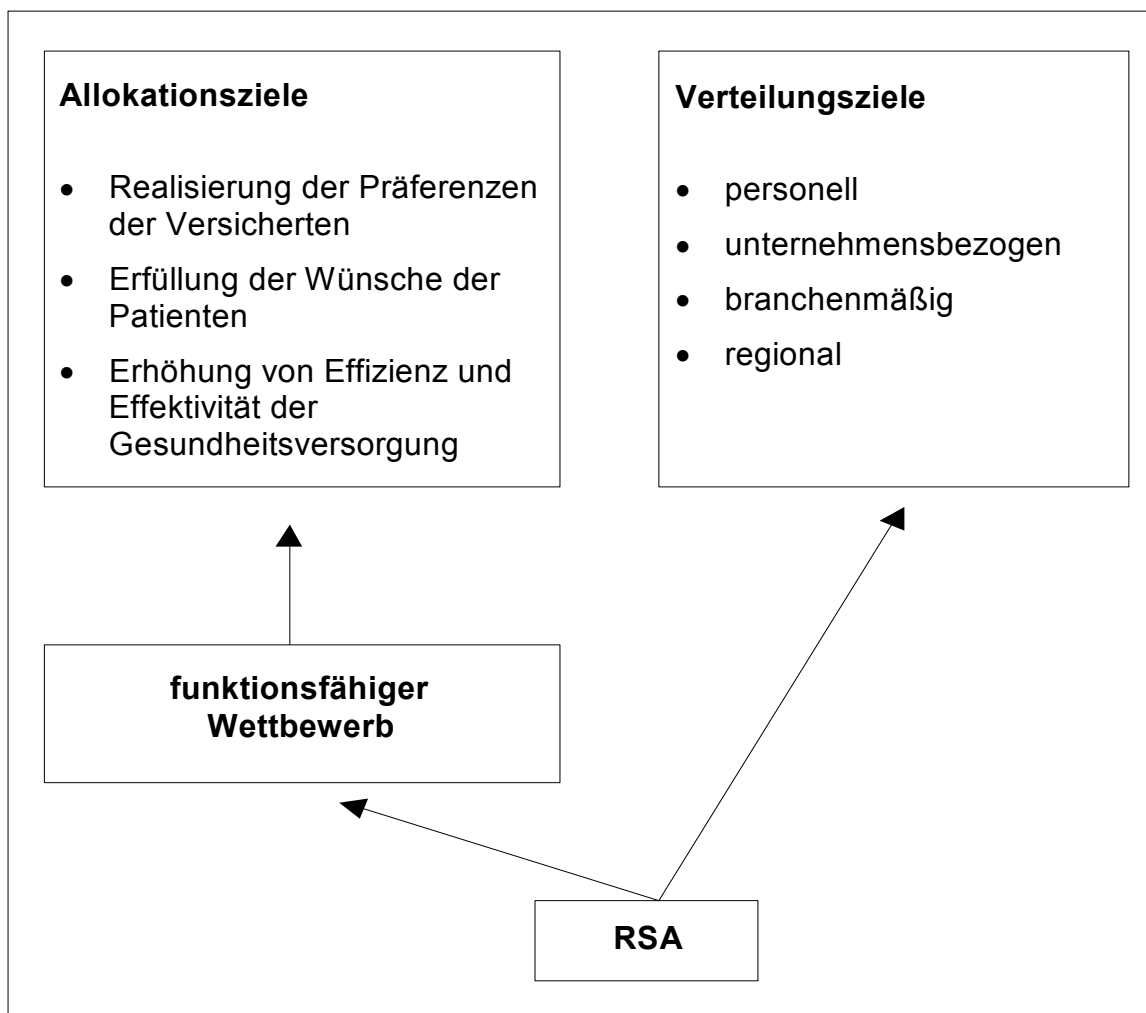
Allokationsziele

- Realisierung der Präferenzen der Versicherten
- Erfüllung der Wünsche der Patienten
- Erhöhung von Effizienz und Effektivität der Gesundheitsversorgung

Verteilungsziele

- personell
- unternehmensbezogen
- branchenmäßig
- regional

funktionsfähiger Wettbewerb

RSA